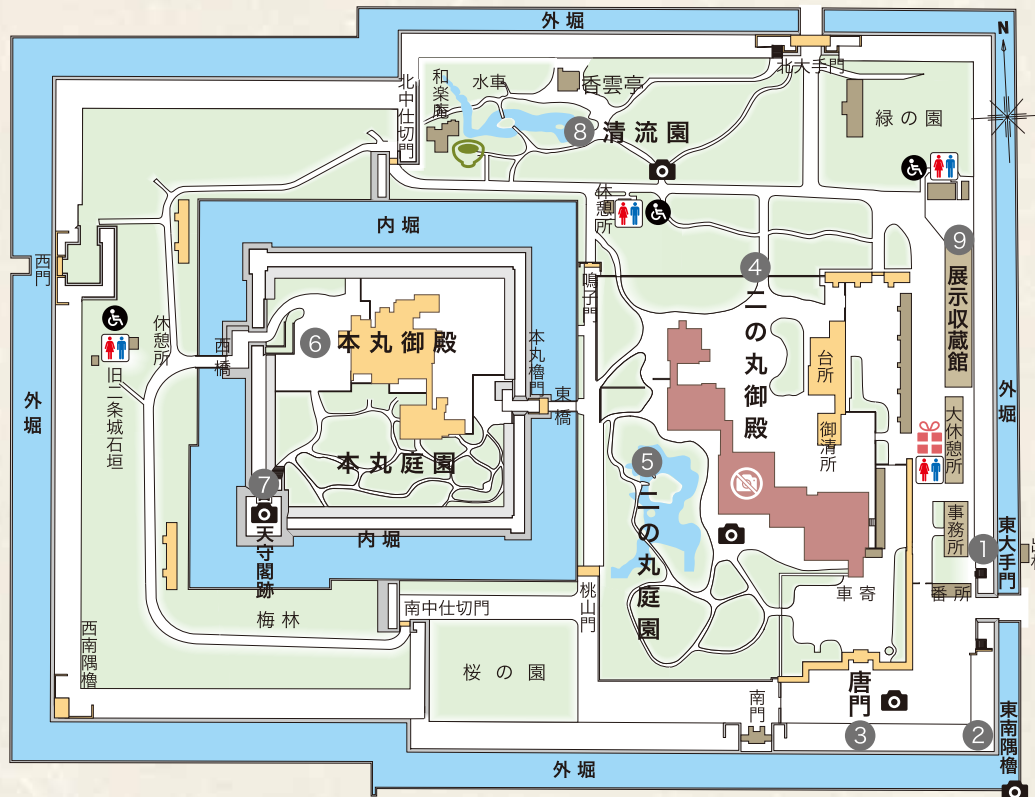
外堀

N

北大手門

和楽庵

水車

香雲亭

緑の園

北中仕切門

8 清流園

休憩所

内堀

西門

9 展示収蔵館

鳴子門

4 二の丸御殿

6 本丸御殿

休憩所

西橋

本丸櫓門

東橋

台所

御清所

外堀

外堀

旧二条城石垣

本丸庭園

5 二の丸庭園

大休憩所

7 天守閣跡

内堀

事務所

1 東大手門

桃山門

車寄

番所

南中仕切門

梅林

西南隅櫓

桜の園

唐門

3

南門

2 東南隅櫓

外堀